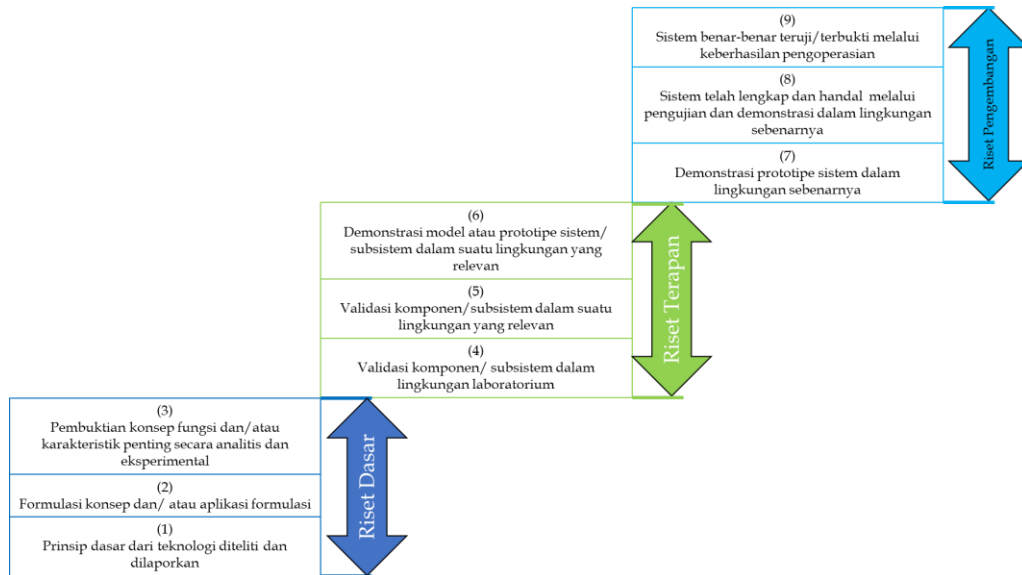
(9)
Sistem benar-benar teruji/terbukti melalui keberhasilan pengoperasian

(8)
Sistem telah lengkap dan handal melalui pengujian dan demonstrasi dalam lingkungan sebenarnya

(7)
Demonstrasi prototipe sistem dalam lingkungan sebenarnya

Riset Pengembangan

(6)
Demonstrasi model atau prototipe sistem/ subsistem dalam suatu lingkungan yang relevan

(5)
Validasi komponen/subsistem dalam suatu lingkungan yang relevan

(4)
Validasi komponen/ subsistem dalam lingkungan laboratorium

Riset Terapan

(3)
Pembuktian konsep fungsi dan/atau karakteristik penting secara analitis dan eksperimental

(2)
Formulasi konsep dan/ atau aplikasi formulasi

(1)
Prinsip dasar dari teknologi diteliti dan dilaporkan

Riset Dasar